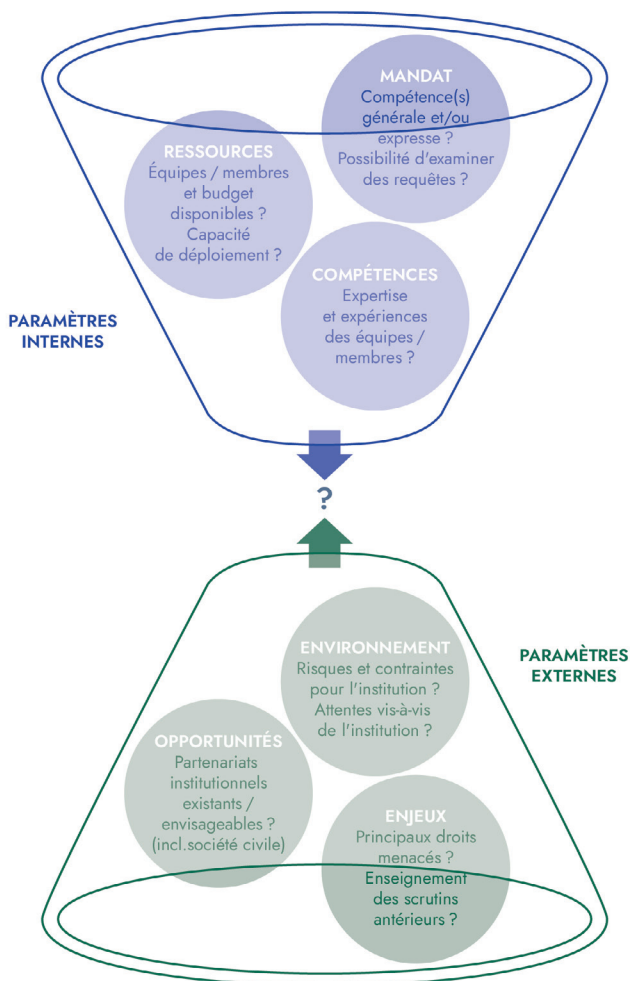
MANDAT
Compétence(s) générale et/ou expresse ? Possibilité d'examiner des requêtes ?

RESSOURCES
Équipes / membres et budget disponibles ? Capacité de déploiement ?

COMPÉTENCES
Expertise et expériences des équipes / membres ?

PARAMÈTRES INTERNES

?

PARAMÈTRES EXTERNES

ENVIRONNEMENT
Risques et contraintes pour l'institution ? Attentes vis-à-vis de l'institution ?

OPPORTUNITÉS
Partenariats institutionnels existants / envisageables ? (incl.société civile)

ENJEUX
Principaux droits menacés ? Enseignement des scrutins antérieurs ?